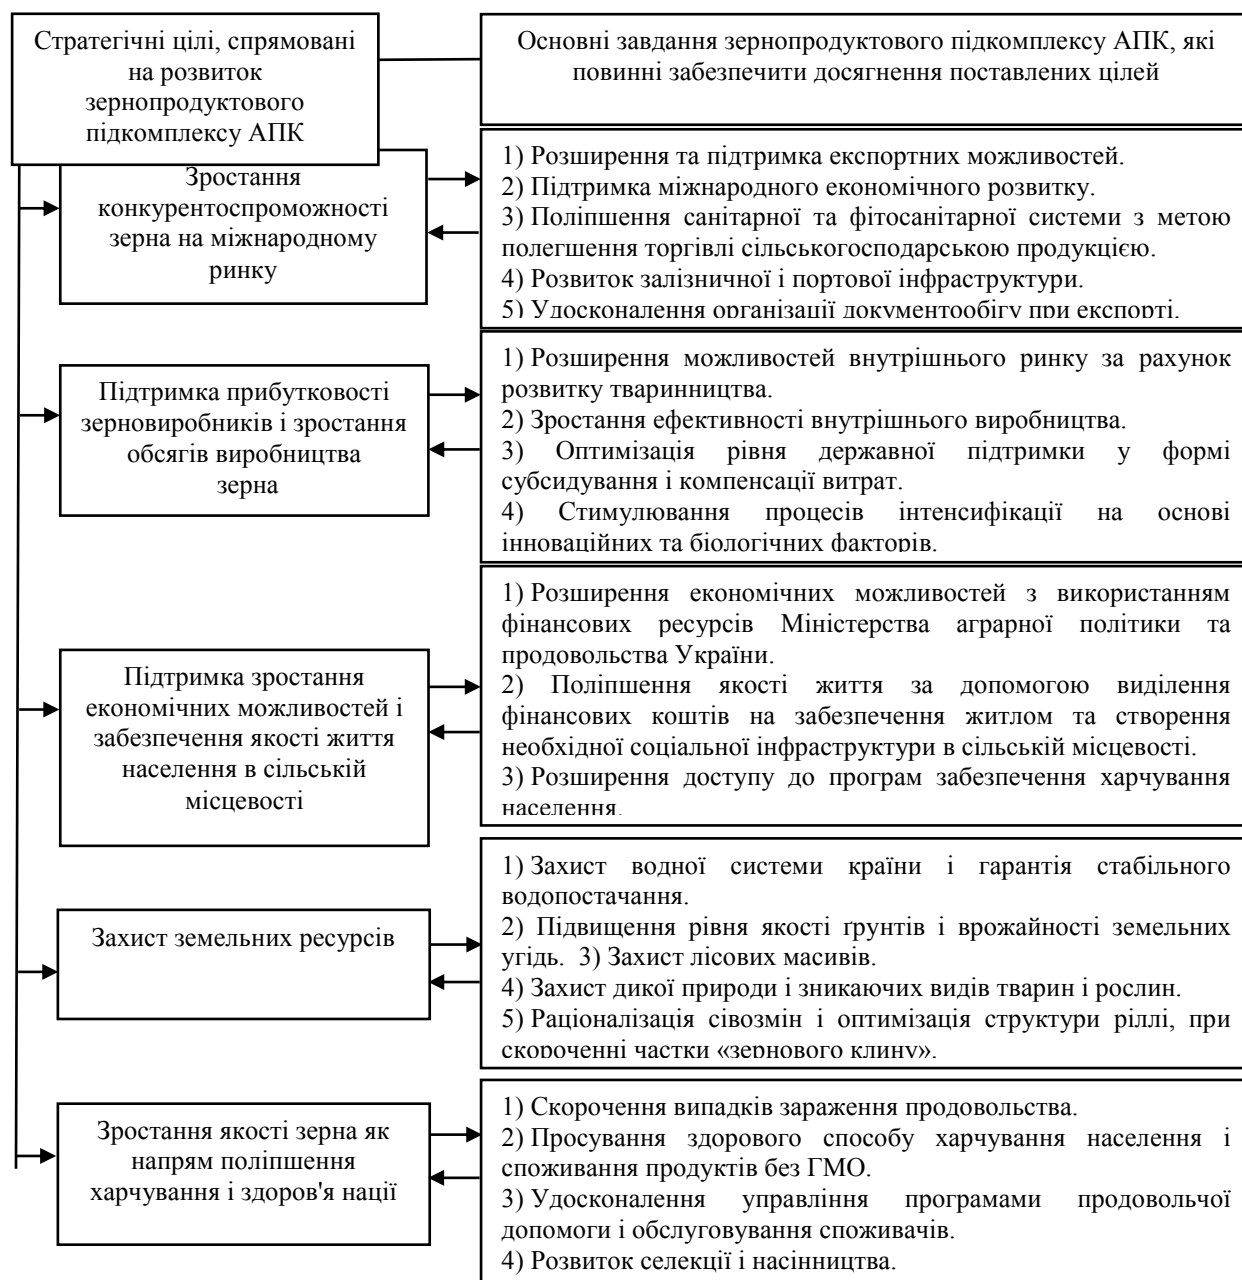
Стратегічні цілі, спрямовані на розвиток зернопродуктового підкомплексу АПК

Основні завдання зернопродуктового підкомплексу АПК, які повинні забезпечити досягнення поставлених цілей

Зростання конкурентоспроможності зерна на міжнародному ринку

1) Розширення та підтримка експортних можливостей.
2) Підтримка міжнародного економічного розвитку.
3) Поліпшення санітарної та фітосанітарної системи з метою полегшення торгівлі сільськогосподарською продукцією.
4) Розвиток залізничної і портової інфраструктури.
5) Удосконалення організації документообігу при експорті.

Підтримка прибутковості зерновиробників і зростання обсягів виробництва зерна

1) Розширення можливостей внутрішнього ринку за рахунок розвитку тваринництва.
2) Зростання ефективності внутрішнього виробництва.
3) Оптимізація рівня державної підтримки у формі субсидування і компенсації витрат.
4) Стимулювання процесів інтенсифікації на основі інноваційних та біологічних факторів.

Підтримка зростання економічних можливостей і забезпечення якості життя населення в сільській місцевості

1) Розширення економічних можливостей з використанням фінансових ресурсів Міністерства аграрної політики та продовольства України.
2) Поліпшення якості життя за допомогою виділення фінансових коштів на забезпечення житлом та створення необхідної соціальної інфраструктури в сільській місцевості.
3) Розширення доступу до програм забезпечення харчування населення.

Захист земельних ресурсів

1) Захист водної системи країни і гарантія стабільного водопостачання.
2) Підвищення рівня якості ґрунтів і врожайності земельних угідь. 3) Захист лісових масивів.
4) Захист дикої природи і зникаючих видів тварин і рослин.
5) Раціоналізація сівозмін і оптимізація структури ріллі, при скороченні частки «зернового клину».

Зростання якості зерна як напрям поліпшення харчування і здоров'я нації

1) Скорочення випадків зараження продовольства.
2) Просування здорового способу харчування населення і споживання продуктів без ГМО.
3) Удосконалення управління програмами продовольчої допомоги і обслуговування споживачів.
4) Розвиток селекції і насінництва.